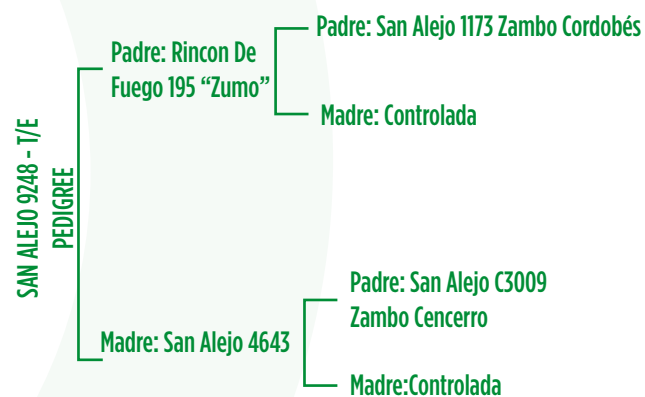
SAN ALEJO 9248 - T/E
PEDIGREE

Padre: Rincon De Fuego 195 “Zumo”

Padre: San Alejo 1173 Zambo Cordobés

Madre: Controlada

Madre: San Alejo 4643

Padre: San Alejo C3009 Zambo Cencerro

Madre:Controlada